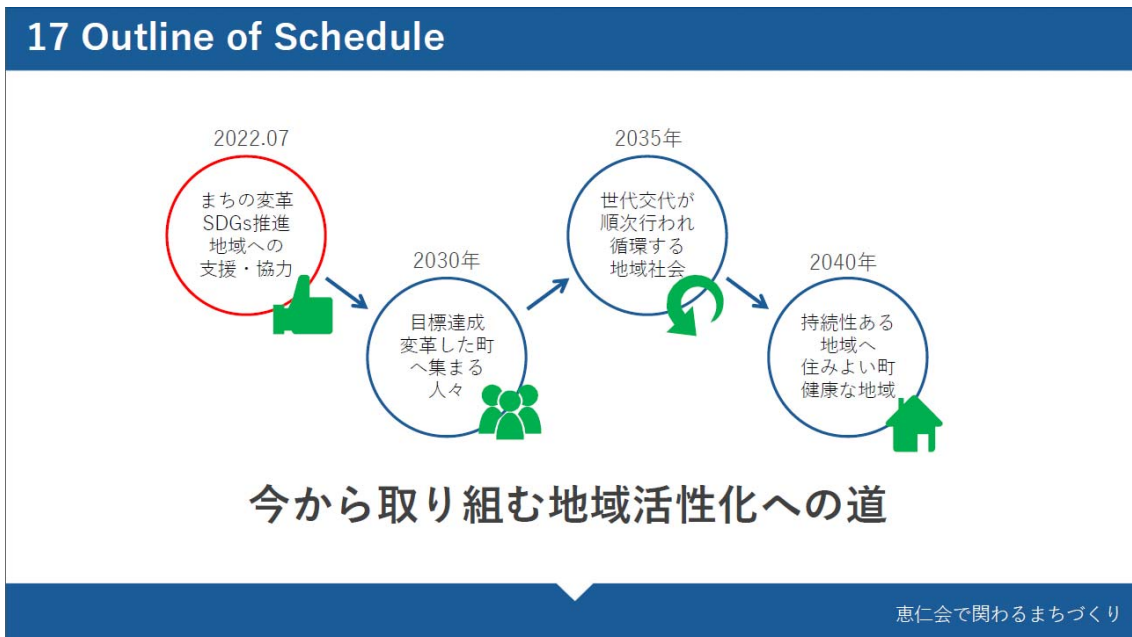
17 Outline of Schedule

2022.07

まちの変革
SDGs推進
地域への
支援・協力

2030年

目標達成
変革した町
へ集まる
人々

2035年

世代交代が
順次行われ
循環する
地域社会

2040年

持続性ある
地域へ
住みよい町
健康な地域

今から取り組む地域活性化への道

恵仁会で関わるまちづくり